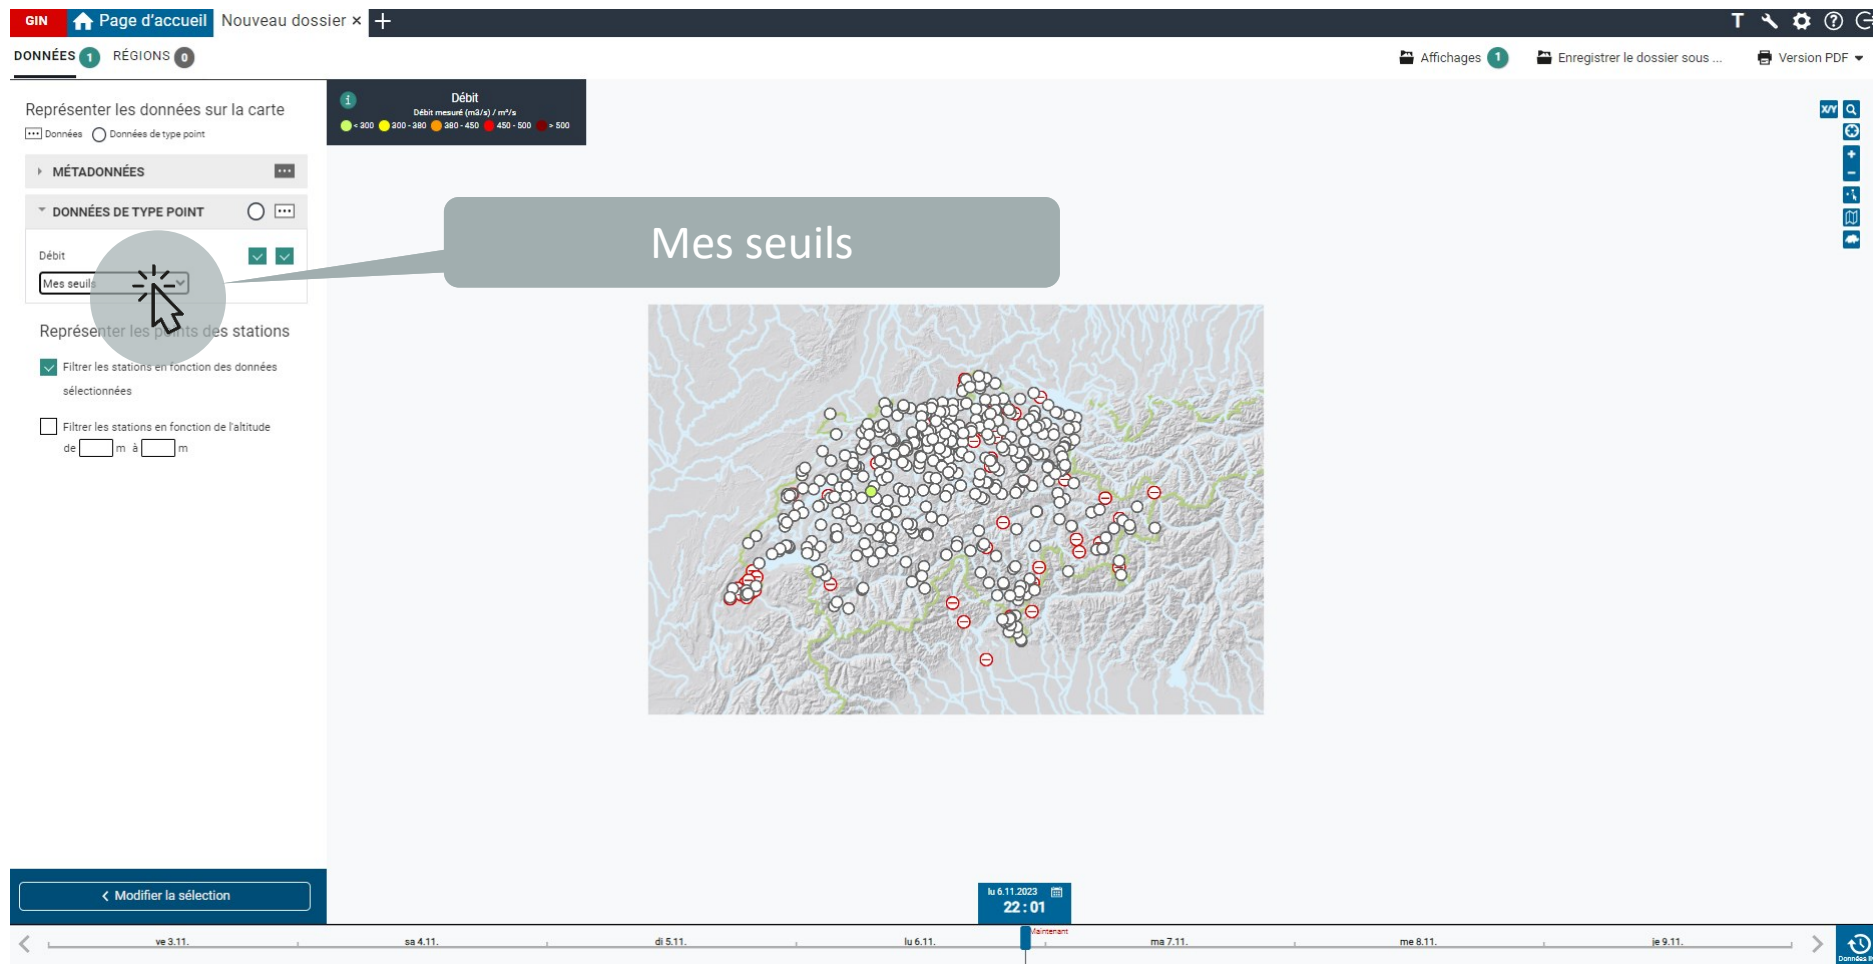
GIN Page d'accueil Nouveau dossier × +

DONNÉES 1 RÉGIONS 0

Affichages 1 Enregistrer le dossier sous ... Version PDF

Représenter les données sur la carte

Données Données de type point

MÉTADONNÉES

DONNÉES DE TYPE POINT

Débit

Mes seuils

Représenter les points des stations

Filtrer les stations en fonction des données sélectionnées

Filtrer les stations en fonction de l'altitude de m à m

Débit
Débit mesuré (m3/s) / m³/s
< 300 300 - 380 380 - 450 450 - 500 > 500

Mes seuils

X/Y

Modifier la sélection

lu 6.11.2023
22 : 01

Maintenant

ve 3.11. sa 4.11. di 5.11. lu 6.11. ma 7.11. me 8.11. je 9.11.

Données